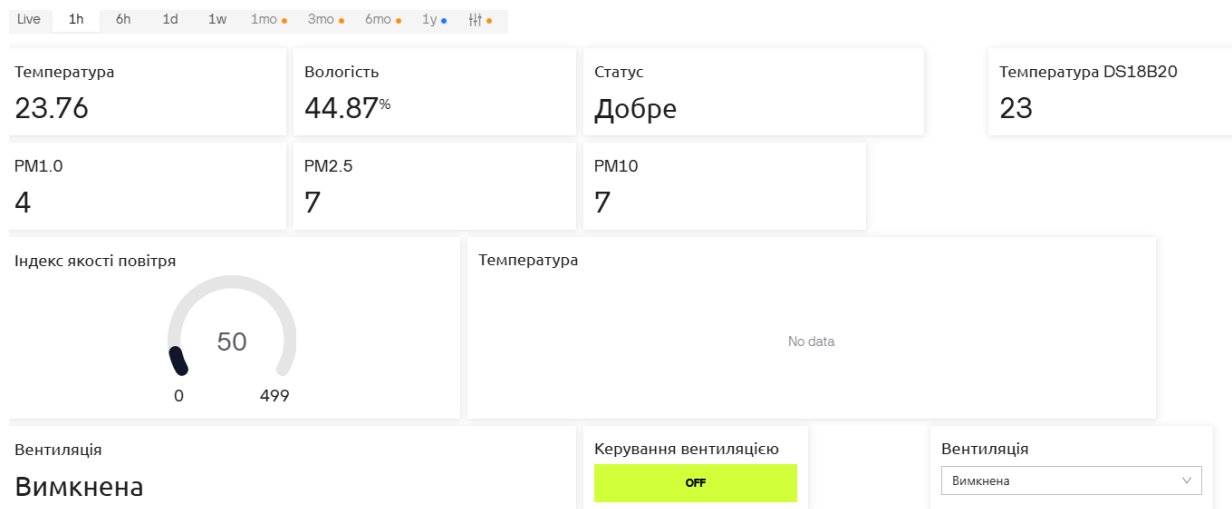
Live 1h 6h 1d 1w 1mo 3mo 6mo 1y

Температура
23.76

Вологість
44.87%

Статус
Добре

Температура DS18B20
23

PM1.0
4

PM2.5
7

PM10
7

Індекс якості повітря
50
0 499

Температура
No data

Вентиляція
Вимкнена

Керування вентиляцією
OFF

Вентиляція
Вимкнена